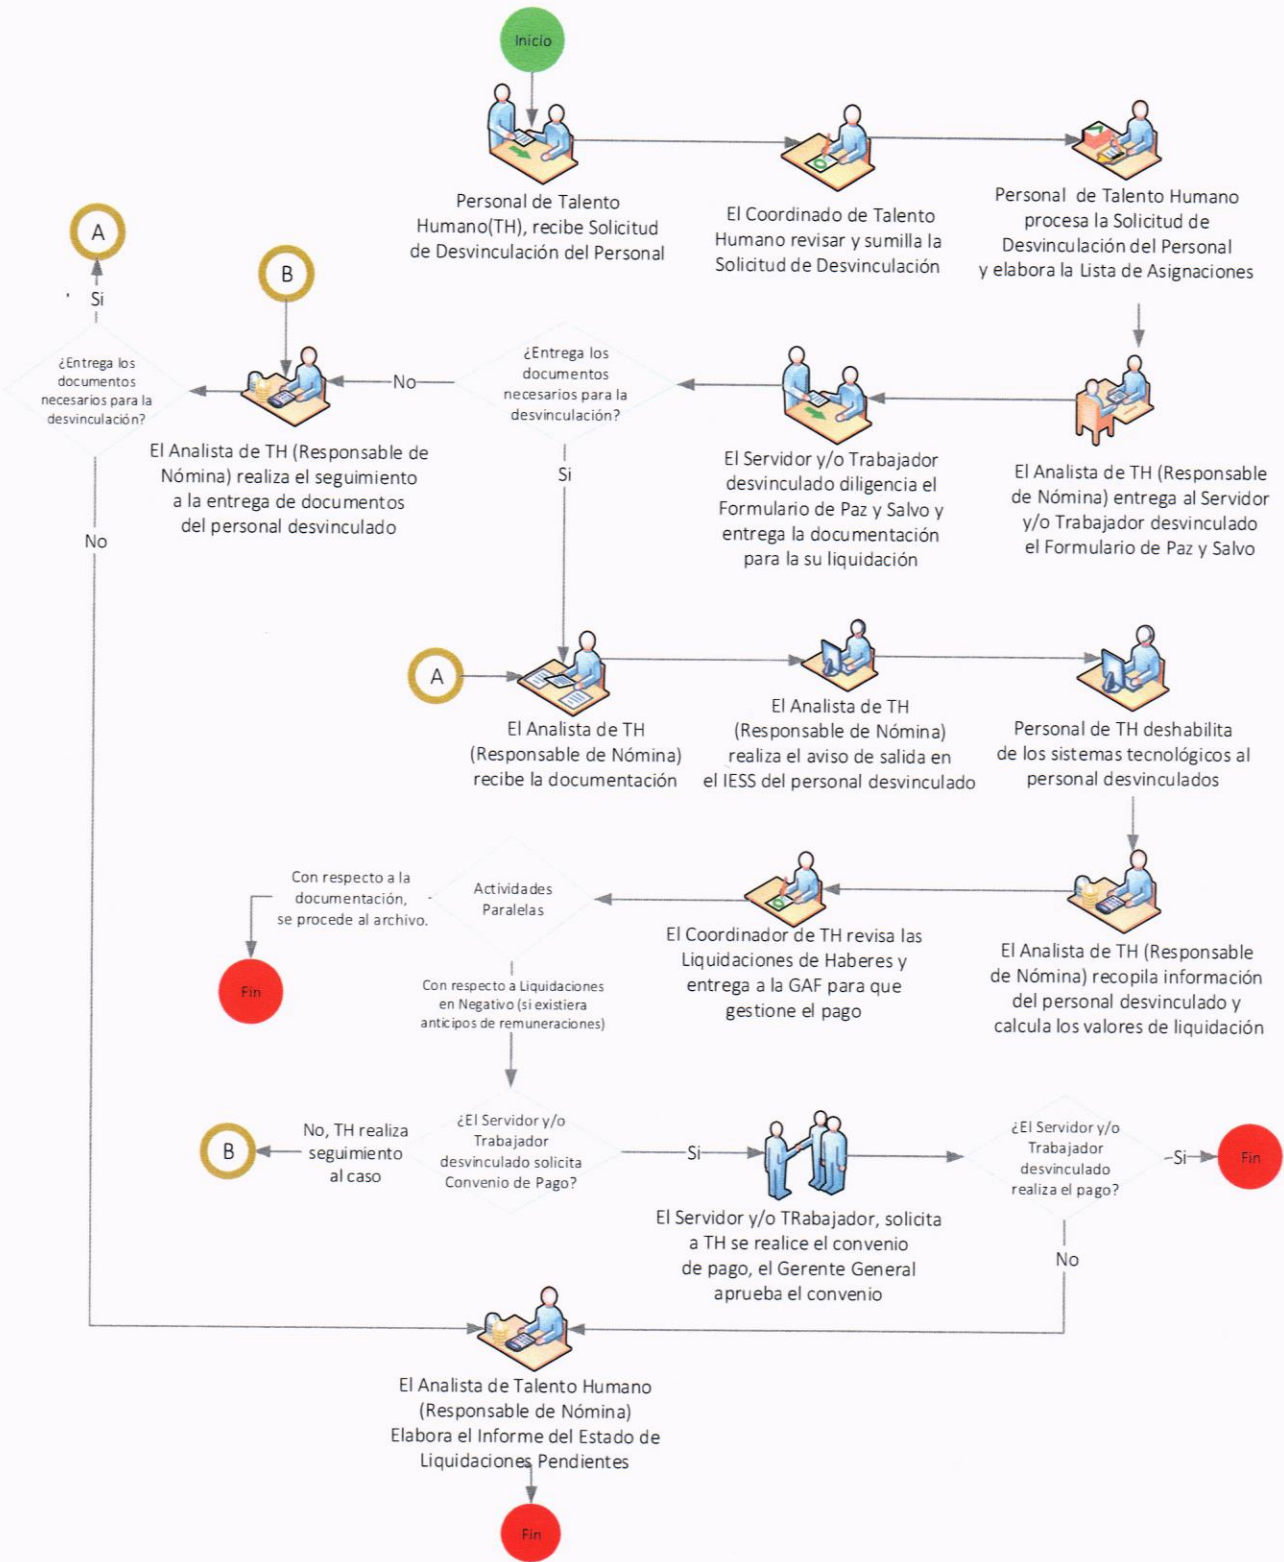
Inicio

Personal de Talento Humano(TH), recibe Solicitud de Desvinculación del Personal

El Coordinado de Talento Humano revisar y sumilla la Solicitud de Desvinculación

Personal de Talento Humano procesa la Solicitud de Desvinculación del Personal y elabora la Lista de Asignaciones

A

Si

¿Entrega los documentos necesarios para la desvinculación?

B

No

El Analista de TH (Responsable de Nómina) realiza el seguimiento a la entrega de documentos del personal desvinculado

¿Entrega los documentos necesarios para la desvinculación?

Si

El Servidor y/o Trabajador desvinculado diligencia el Formulario de Paz y Salvo y entrega la documentación para la su liquidación

El Analista de TH (Responsable de Nómina) entrega al Servidor y/o Trabajador desvinculado el Formulario de Paz y Salvo

No

A

El Analista de TH (Responsable de Nómina) recibe la documentación

El Analista de TH (Responsable de Nómina) realiza el aviso de salida en el IESS del personal desvinculado

Personal de TH deshabilita de los sistemas tecnológicos al personal desvinculados

Con respecto a la documentación, se procede al archivo.

Actividades Paralelas

El Coordinador de TH revisa las Liquidaciones de Haberes y entrega a la GAF para que gestione el pago

El Analista de TH (Responsable de Nómina) recopila información del personal desvinculado y calcula los valores de liquidación

Fin

Con respecto a Liquidaciones en Negativo (si existiera anticipos de remuneraciones)

B

No, TH realiza seguimiento al caso

¿El Servidor y/o Trabajador desvinculado solicita Convenio de Pago?

Si

El Servidor y/o TRabajador, solicita a TH se realice el convenio de pago, el Gerente General aprueba el convenio

¿El Servidor y/o Trabajador desvinculado realiza el pago?

Si

Fin

No

El Analista de Talento Humano (Responsable de Nómina) Elabora el Informe del Estado de Liquidaciones Pendientes

Fin